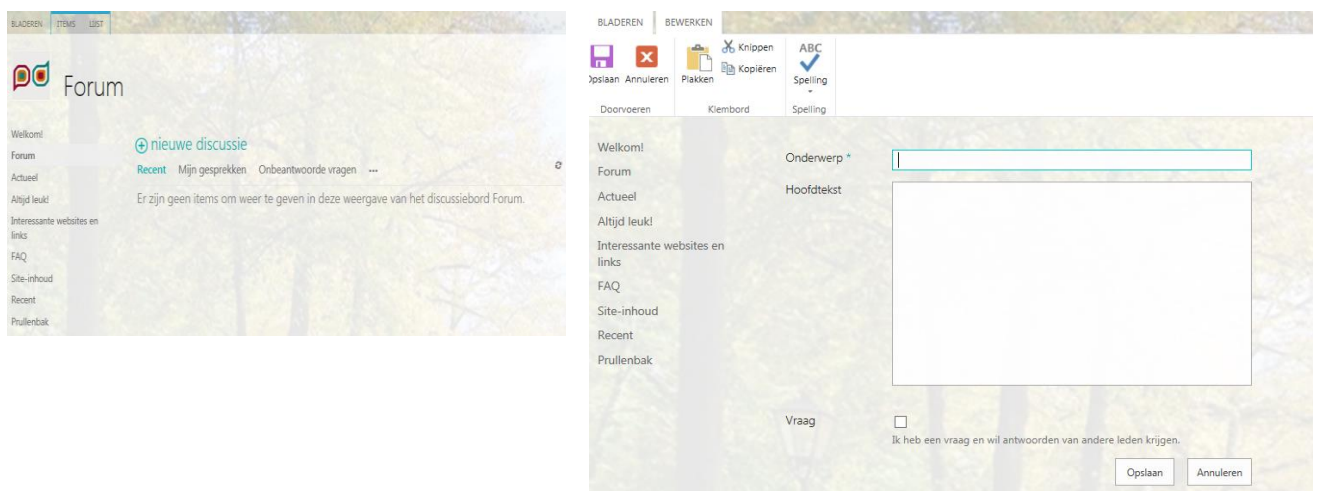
BLADEREN ITEMS LIJST

Forum

Welkom!
Forum
Actueel
Altijd leuk!
Interessante websites en links
FAQ
Site-inhoud
Recent
Prullenbak

⊕ nieuwe discussie

Recent Mijn gesprekken Onbeantwoorde vragen ···

Er zijn geen items om weer te geven in deze weergave van het discussiebord Forum.

BLADEREN BEWERKEN

Opslaan Annuleren
Doorvoeren

Plakken Knippen Kopiëren
Klembord

ABC Spelling
Spelling

Welkom!
Forum
Actueel
Altijd leuk!
Interessante websites en links
FAQ
Site-inhoud
Recent
Prullenbak

Onderwerp *

Hoofdtekst

Vraag

Ik heb een vraag en wil antwoorden van andere leden krijgen.

Opslaan Annuleren